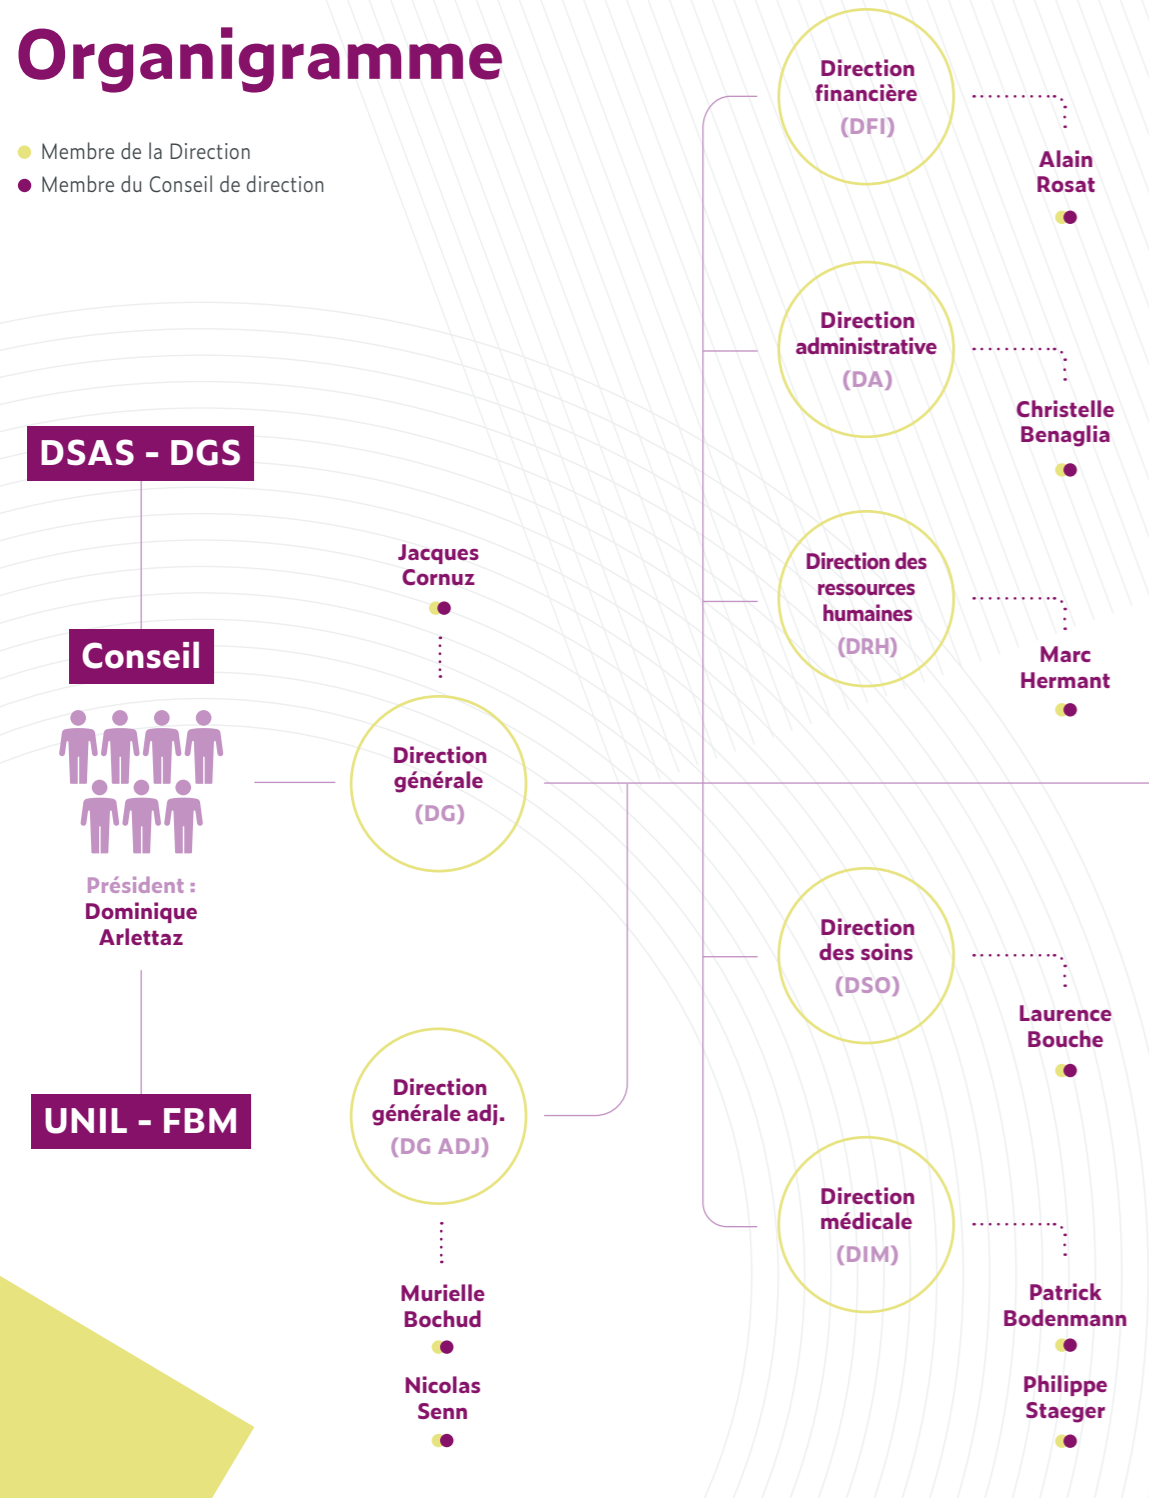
Organigramme

Membre de la Direction
Membre du Conseil de direction

DSAS - DGS

Conseil

Président : Dominique Arlettaz

UNIL - FBM

Jacques Cornuz

Direction générale (DG)

Direction générale adj. (DG ADJ)

Murielle Bochud

Nicolas Senn

Direction financière (DFI)

Alain Rosat

Direction administrative (DA)

Christelle Benaglia

Direction des ressources humaines (DRH)

Marc Hermant

Direction des soins (DSO)

Laurence Bouche

Direction médicale (DIM)

Patrick Bodenmann

Philippe Staeger